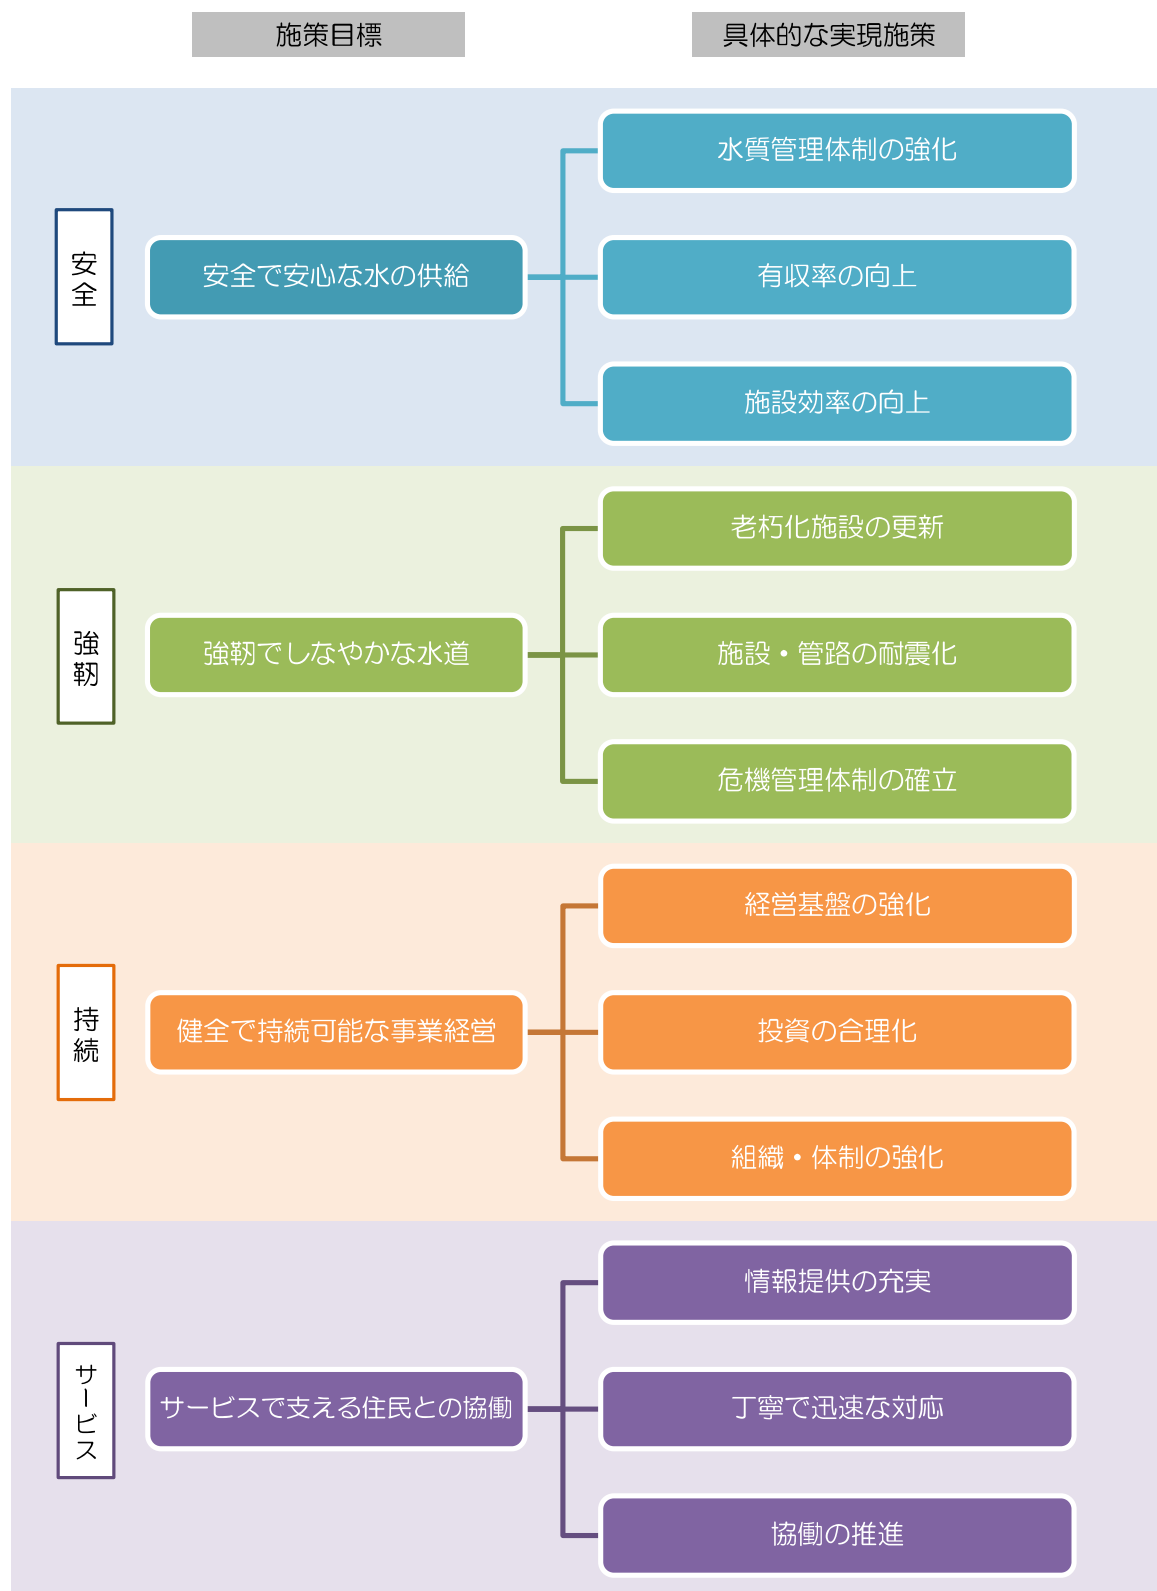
施策目標

具体的な実現施策

安全

安全で安心な水の供給

水質管理体制の強化

有収率の向上

施設効率の向上

強靭

強靭でしなやかな水道

老朽化施設の更新

施設・管路の耐震化

危機管理体制の確立

持続

健全で持続可能な事業経営

経営基盤の強化

投資の合理化

組織・体制の強化

サービス

サービスで支える住民との協働

情報提供の充実

丁寧で迅速な対応

協働の推進